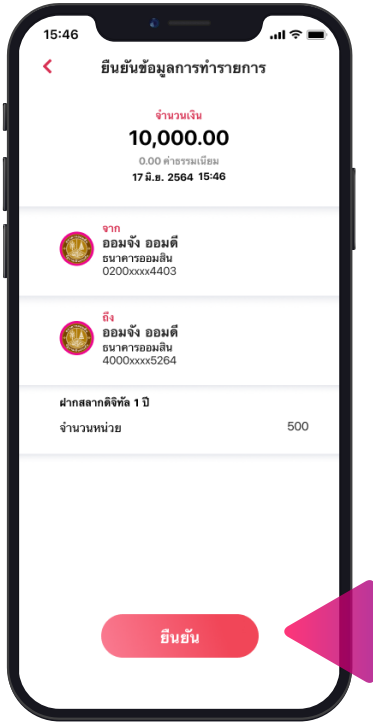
15:46

<

ยืนยันข้อมูลการทำรายการ

จำนวนเงิน

10,000.00

0.00 ค่าธรรมเนียม

17 มิ.ย. 2564 15:46

จาก

ออมจัง ออมดี

ธนาคารออมสิน

0200xxxx4403

ถึง

ออมจัง ออมดี

ธนาคารออมสิน

4000xxxx5264

ฝากสลากดิจิทัล 1 ปี

จำนวนหน่วย 500

ยืนยัน